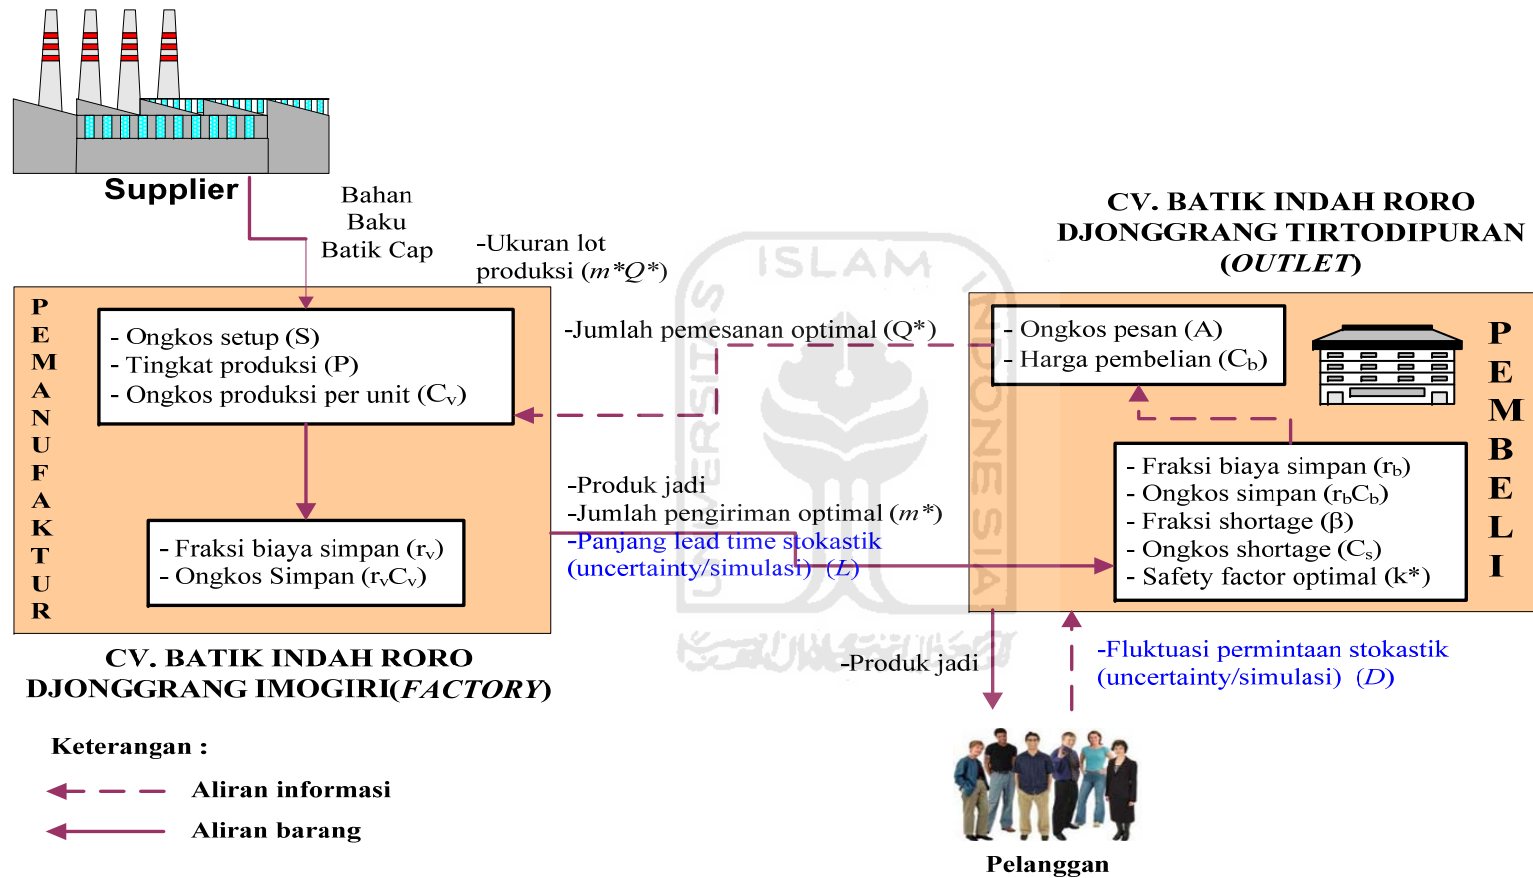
Supplier

Bahan Baku Batik Cap

-Ukuran lot produksi ($m^*Q^*$)

CV. BATIK INDAH RORO DJONGGRANG TIRTODIPURAN (*OUTLET*)

P E M A N U F A K T U R

- Ongkos setup (S)
- Tingkat produksi (P)
- Ongkos produksi per unit ($C_v$)

-Jumlah pemesanan optimal (Q*)

- Ongkos pesan (A)
- Harga pembelian ($C_b$)

P E M B E L I

- Fraksi biaya simpan ($r_v$)
- Ongkos Simpan ($r_vC_v$)

-Produk jadi
-Jumlah pengiriman optimal ($m^*$)
-Panjang lead time stokastik (uncertainty/simulasi) ($L$)

- Fraksi biaya simpan ($r_b$)
- Ongkos simpan ($r_bC_b$)
- Fraksi shortage (β)
- Ongkos shortage ($C_s$)
- Safety factor optimal (k*)

ISLAM INDONESIA UNIVERSITAS

CV. BATIK INDAH RORO DJONGGRANG IMOGIRI(*FACTORY*)

-Produk jadi

-Fluktuasi permintaan stokastik (uncertainty/simulasi) ($D$)

Keterangan :
Aliran informasi
Aliran barang

Pelanggan